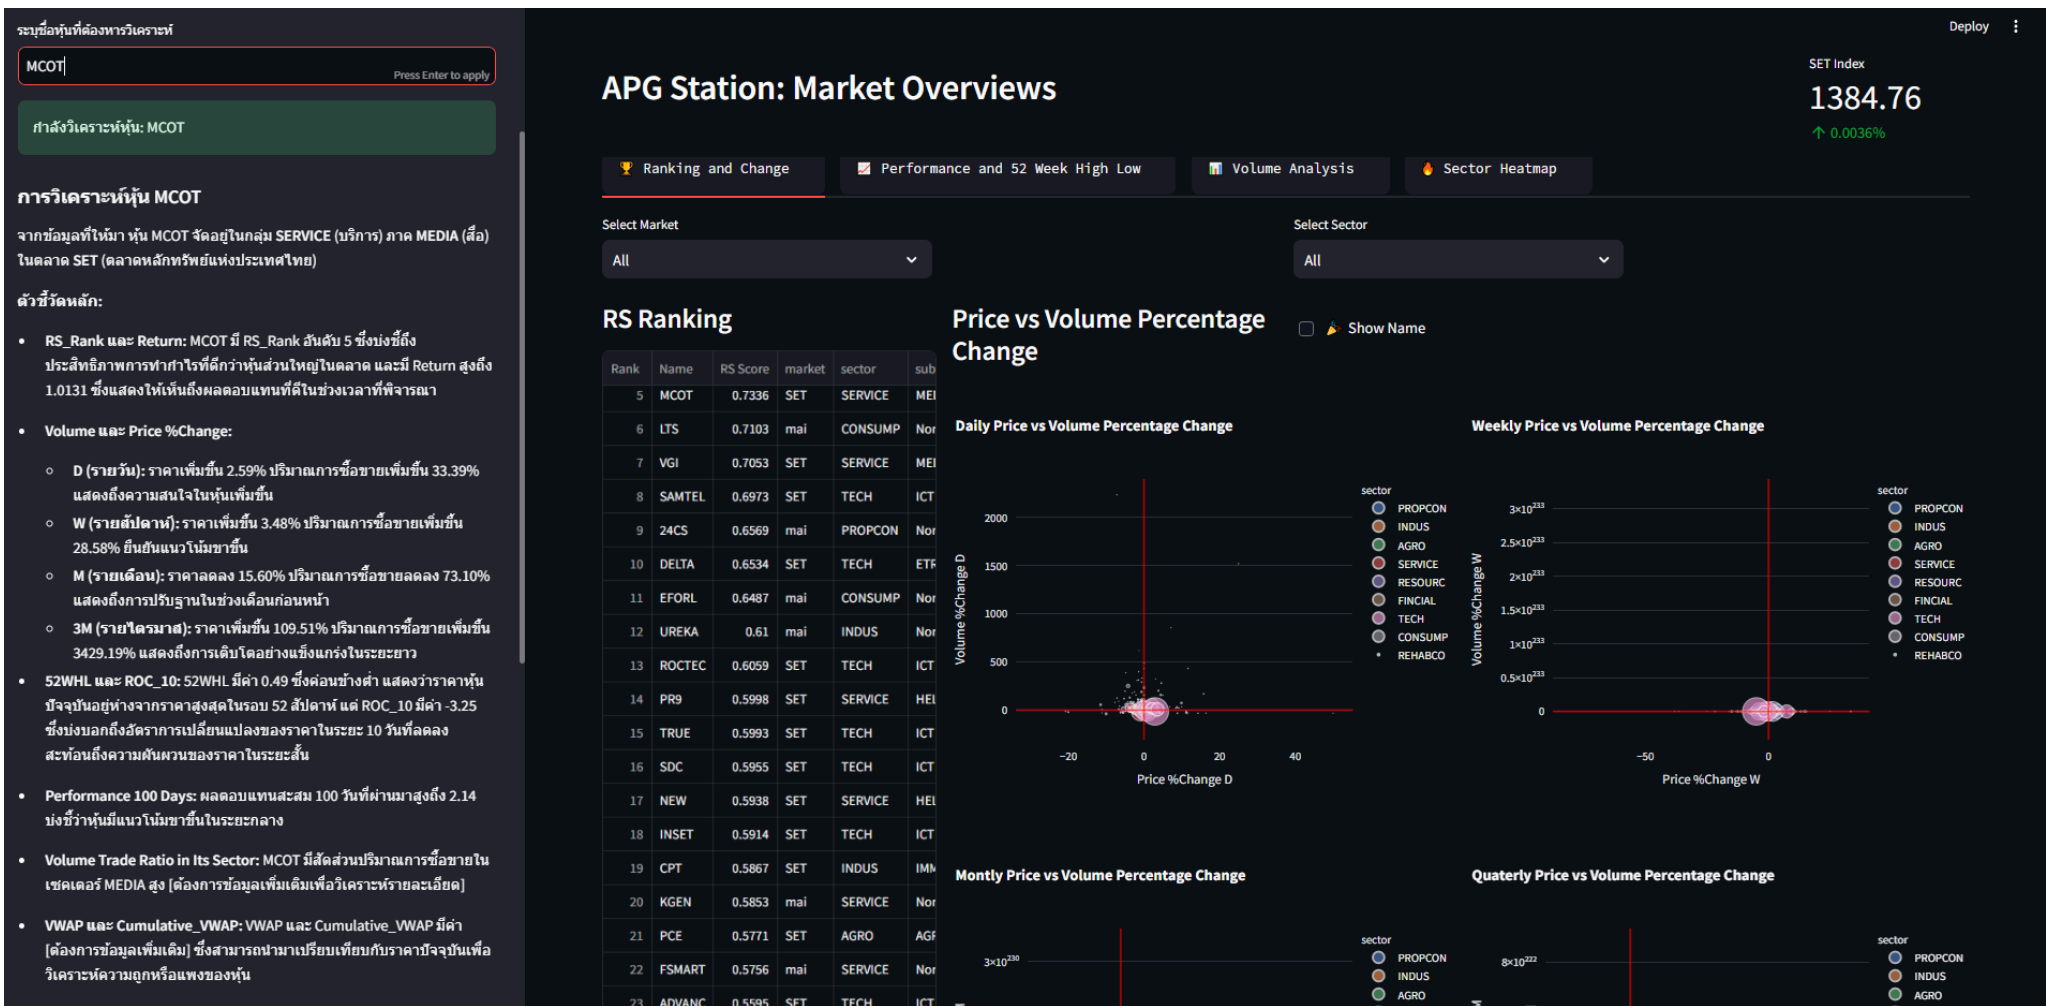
ระบุชื่อหุ้นที่ต้องการวิเคราะห์

MCOT

Press Enter to apply

กำลังวิเคราะห์หุ้น: MCOT

การวิเคราะห์หุ้น MCOT

จากข้อมูลที่ให้มา หุ้น MCOT จัดอยู่ในกลุ่ม SERVICE (บริการ) ภาค MEDIA (สื่อ) ในตลาด SET (ตลาดหลักทรัพย์แห่งประเทศไทย)

ตัวชี้วัดหลัก:

- RS_Rank และ Return: MCOT มี RS_Rank อันดับ 5 ซึ่งบ่งชี้ถึงประสิทธิภาพการทำกำไรที่ดีกว่าหุ้นส่วนใหญ่ในตลาด และมี Return สูงถึง 1.0131 ซึ่งแสดงให้เห็นถึงผลตอบแทนที่ดีในช่วงเวลาที่พิจารณา

- Volume และ Price %Change:
  - D (รายวัน): ราคาเพิ่มขึ้น 2.59% ปริมาณการซื้อขายเพิ่มขึ้น 33.39% แสดงถึงความสนใจในหุ้นเพิ่มขึ้น
  - W (รายสัปดาห์): ราคาเพิ่มขึ้น 3.48% ปริมาณการซื้อขายเพิ่มขึ้น 28.58% ยืนยันแนวโน้มขาขึ้น
  - M (รายเดือน): ราคาลดลง 15.60% ปริมาณการซื้อขายลดลง 73.10% แสดงถึงการปรับฐานในช่วงเดือนก่อนหน้า
  - 3M (รายไตรมาส): ราคาเพิ่มขึ้น 109.51% ปริมาณการซื้อขายเพิ่มขึ้น 3429.19% แสดงถึงการเติบโตอย่างแข็งแกร่งในระยะยาว

- 52WHL และ ROC_10: 52WHL มีค่า 0.49 ซึ่งค่อนข้างต่ำ แสดงว่าราคาหุ้นปัจจุบันอยู่ห่างจากราคาสูงสุดในรอบ 52 สัปดาห์ แต่ ROC_10 มีค่า -3.25 ซึ่งบ่งบอกถึงอัตราการเปลี่ยนแปลงของราคาในระยะ 10 วันที่ลดลง สะท้อนถึงความผันผวนของราคาในระยะสั้น

- Performance 100 Days: ผลตอบแทนสะสม 100 วันที่ผ่านมาสูงถึง 2.14 บ่งชี้ว่าหุ้นมีแนวโน้มขาขึ้นในระยะกลาง

- Volume Trade Ratio in Its Sector: MCOT มีสัดส่วนปริมาณการซื้อขายในเซคเตอร์ MEDIA สูง [ต้องการข้อมูลเพิ่มเติมเพื่อวิเคราะห์รายละเอียด]

- VWAP และ Cumulative_VWAP: VWAP และ Cumulative_VWAP มีค่า [ต้องการข้อมูลเพิ่มเติม] ซึ่งสามารถนำมาเปรียบเทียบกับราคาปัจจุบันเพื่อวิเคราะห์ความถูกหรือแพงของหุ้น

Deploy

APG Station: Market Overviews

SET Index
1384.76
↑ 0.0036%

Ranking and Change | Performance and 52 Week High Low | Volume Analysis | Sector Heatmap

Select Market
All

Select Sector
All

RS Ranking

| Rank | Name | RS Score | market | sector | sub |
|---|---|---|---|---|---|
| 5 | MCOT | 0.7336 | SET | SERVICE | MEI |
| 6 | LTS | 0.7103 | mai | CONSUMP | Nor |
| 7 | VGI | 0.7053 | SET | SERVICE | MEI |
| 8 | SAMTEL | 0.6973 | SET | TECH | ICT |
| 9 | 24CS | 0.6569 | mai | PROPCON | Nor |
| 10 | DELTA | 0.6534 | SET | TECH | ETF |
| 11 | EFORL | 0.6487 | mai | CONSUMP | Nor |
| 12 | UREKA | 0.61 | mai | INDUS | Nor |
| 13 | ROCTEC | 0.6059 | SET | TECH | ICT |
| 14 | PR9 | 0.5998 | SET | SERVICE | HEI |
| 15 | TRUE | 0.5993 | SET | TECH | ICT |
| 16 | SDC | 0.5955 | SET | TECH | ICT |
| 17 | NEW | 0.5938 | SET | SERVICE | HEI |
| 18 | INSET | 0.5914 | SET | TECH | ICT |
| 19 | CPT | 0.5867 | SET | INDUS | IMM |
| 20 | KGEN | 0.5853 | mai | SERVICE | Nor |
| 21 | PCE | 0.5771 | SET | AGRO | AGF |
| 22 | FSMART | 0.5756 | mai | SERVICE | Nor |
| 23 | ADVANC | 0.5595 | SET | TECH | ICT |

Price vs Volume Percentage Change

Show Name

Daily Price vs Volume Percentage Change

Volume %Change D
2000
1500
1000
500
0
−20 0 20 40
Price %Change D

sector
PROPCON
INDUS
AGRO
SERVICE
RESOURC
FINCIAL
TECH
CONSUMP
REHABCO

Weekly Price vs Volume Percentage Change

Volume %Change W
$3\times10^{233}$
$2.5\times10^{233}$
$2\times10^{233}$
$1.5\times10^{233}$
$1\times10^{233}$
$0.5\times10^{233}$
0
−50 0
Price %Change W

sector
PROPCON
INDUS
AGRO
SERVICE
RESOURC
FINCIAL
TECH
CONSUMP
REHABCO

Montly Price vs Volume Percentage Change

$3\times10^{230}$

sector
PROPCON
INDUS
AGRO

Quaterly Price vs Volume Percentage Change

$8\times10^{222}$

sector
PROPCON
INDUS
AGRO